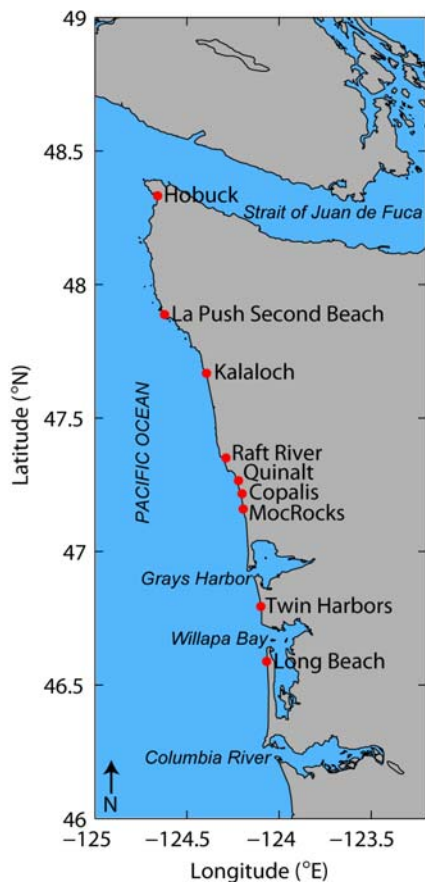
49
48.5
48
47.5
47
46.5
46
Latitude (°N)
Hobuck
Strait of Juan de Fuca
La Push Second Beach
Kalaloch
PACIFIC OCEAN
Raft River
Quinalt
Copalis
MocRocks
Grays Harbor
Twin Harbors
Willapa Bay
Long Beach
Columbia River
N
−125
−124.5
−124
−123.5
Longitude (°E)